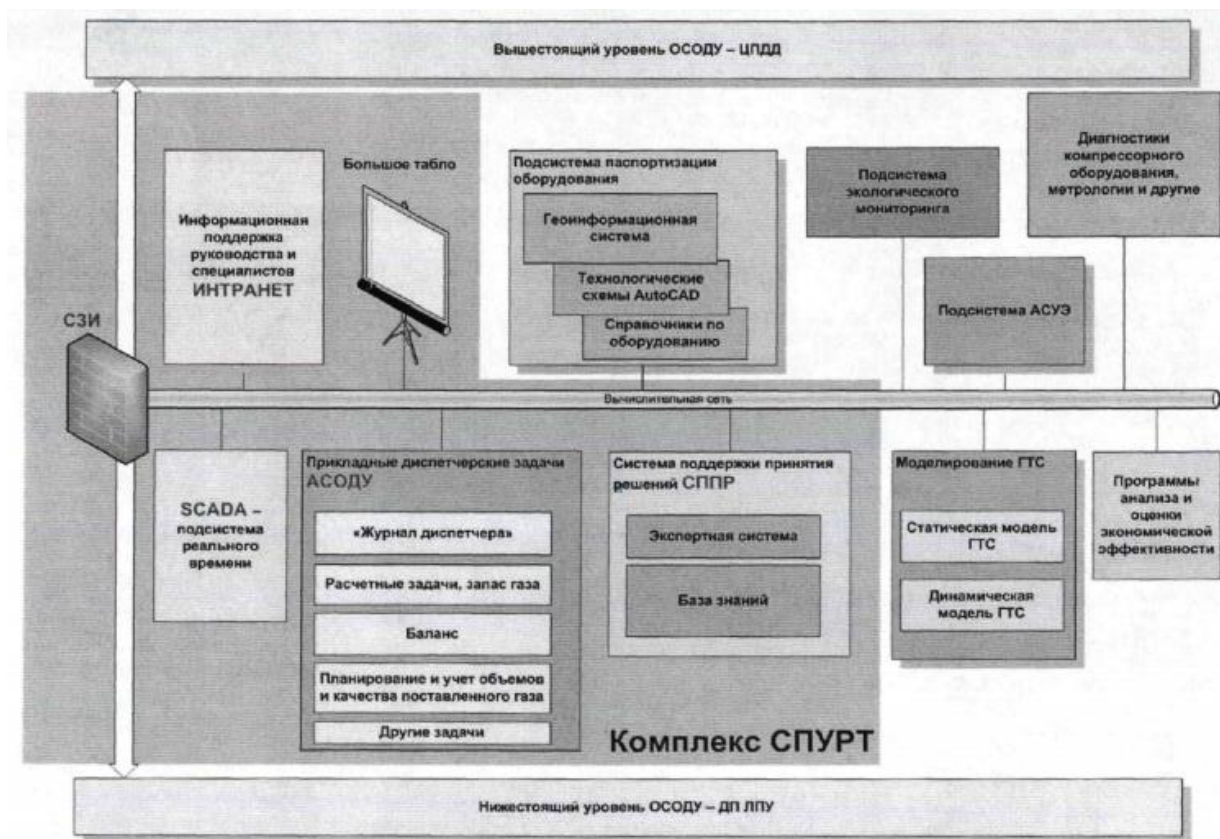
Вышестоящий уровень ОСОДУ – ЦПДД

Большое табло

Информационная поддержка руководства и специалистов ИНТРАНЕТ

Подсистема паспортизации оборудования

Геоинформационная система

Технологические схемы AutoCAD

Справочники по оборудованию

Подсистема экологического мониторинга

Диагностики компрессорного оборудования, метрологии и другие

Подсистема АСУЭ

СЗИ

Вычислительная сеть

SCADA – подсистема реального времени

Прикладные диспетчерские задачи АСОДУ

«Журнал диспетчера»

Расчетные задачи, запас газа

Баланс

Планирование и учет объемов и качества поставленного газа

Другие задачи

Система поддержки принятия решений СППР

Экспертная система

База знаний

Моделирование ГТС

Статическая модель ГТС

Динамическая модель ГТС

Программы анализа и оценки экономической эффективности

Комплекс СПУРТ

Нижестоящий уровень ОСОДУ – ДП ЛПУ